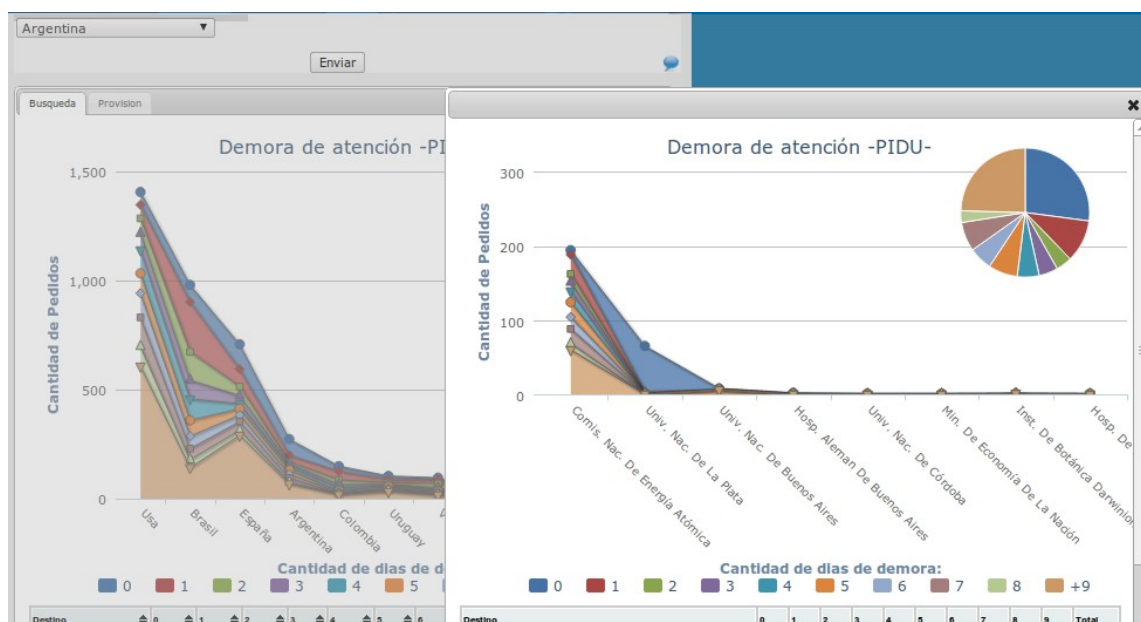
Argentina

Enviar

Busqueda Provision

Demora de atención -PI

1,500
1,000
500
0

Cantidad de Pedidos

Usa
Brasil
España
Argentina
Colombia
Uruguay

Cantidad de dias de de

0 1 2 3 4 5

Destino 0 1 2 3 4 5 6

Demora de atención -PIDU-

300
200
100
0

Cantidad de Pedidos

Comis. Nac. De Energía Atómica
Univ. Nac. De La Plata
Univ. Nac. De Buenos Aires
Hosp. Aleman De Buenos Aires
Univ. Nac. De Córdoba
Min. De Economía De La Nación
Inst. De Botánica Darwinion
Hosp. De

Cantidad de dias de demora:

0 1 2 3 4 5 6 7 8 +9

| Destino | 0 | 1 | 2 | 3 | 4 | 5 | 6 | 7 | 8 | 9 | Total |
|---|---|---|---|---|---|---|---|---|---|---|---|